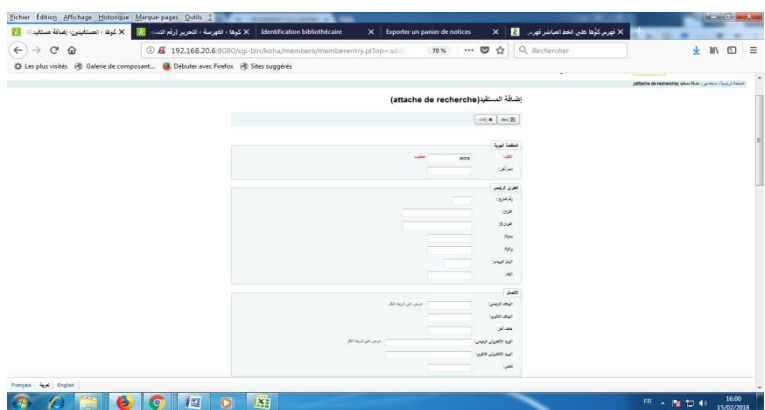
Fichier Édition Affichage Historique Marque-pages Outils ?

كوها › المستفيدين› إضافة مستفيد × | كوها › الفهرسة › التحرير [رقم التسجيل] × | Identification bibliothécaire × | Exporter un panier de notices × | فهرس كوها على الخط المباشر فهرس ×

192.168.20.6:8080/cgi-bin/koha/members/memberentry.pl?op=add | 70 % | Rechercher

Les plus visités | Galerie de composant... | Débuter avec Firefox | Sites suggérés

إضافة المستفيد(attache de recherche)

إضافة المستفيد(attache de recherche)

حفظ | إلغاء

الهوية الشخصية

اللقب: aicha مطلوب

اسم آخر:

العنوان الرئيسي

رقم الشارع:

العنوان:

العنوان 2:

مدينة:

ولاية:

الرمز البريدي:

دولة:

الاتصال

الهاتف الرئيسي:

الهاتف الثانوي:

هاتف آخر:

البريد الالكتروني الرئيسي:

البريد الالكتروني الثانوي:

فاكس:

Français | عربية | English

FR 16:00 15/02/2018